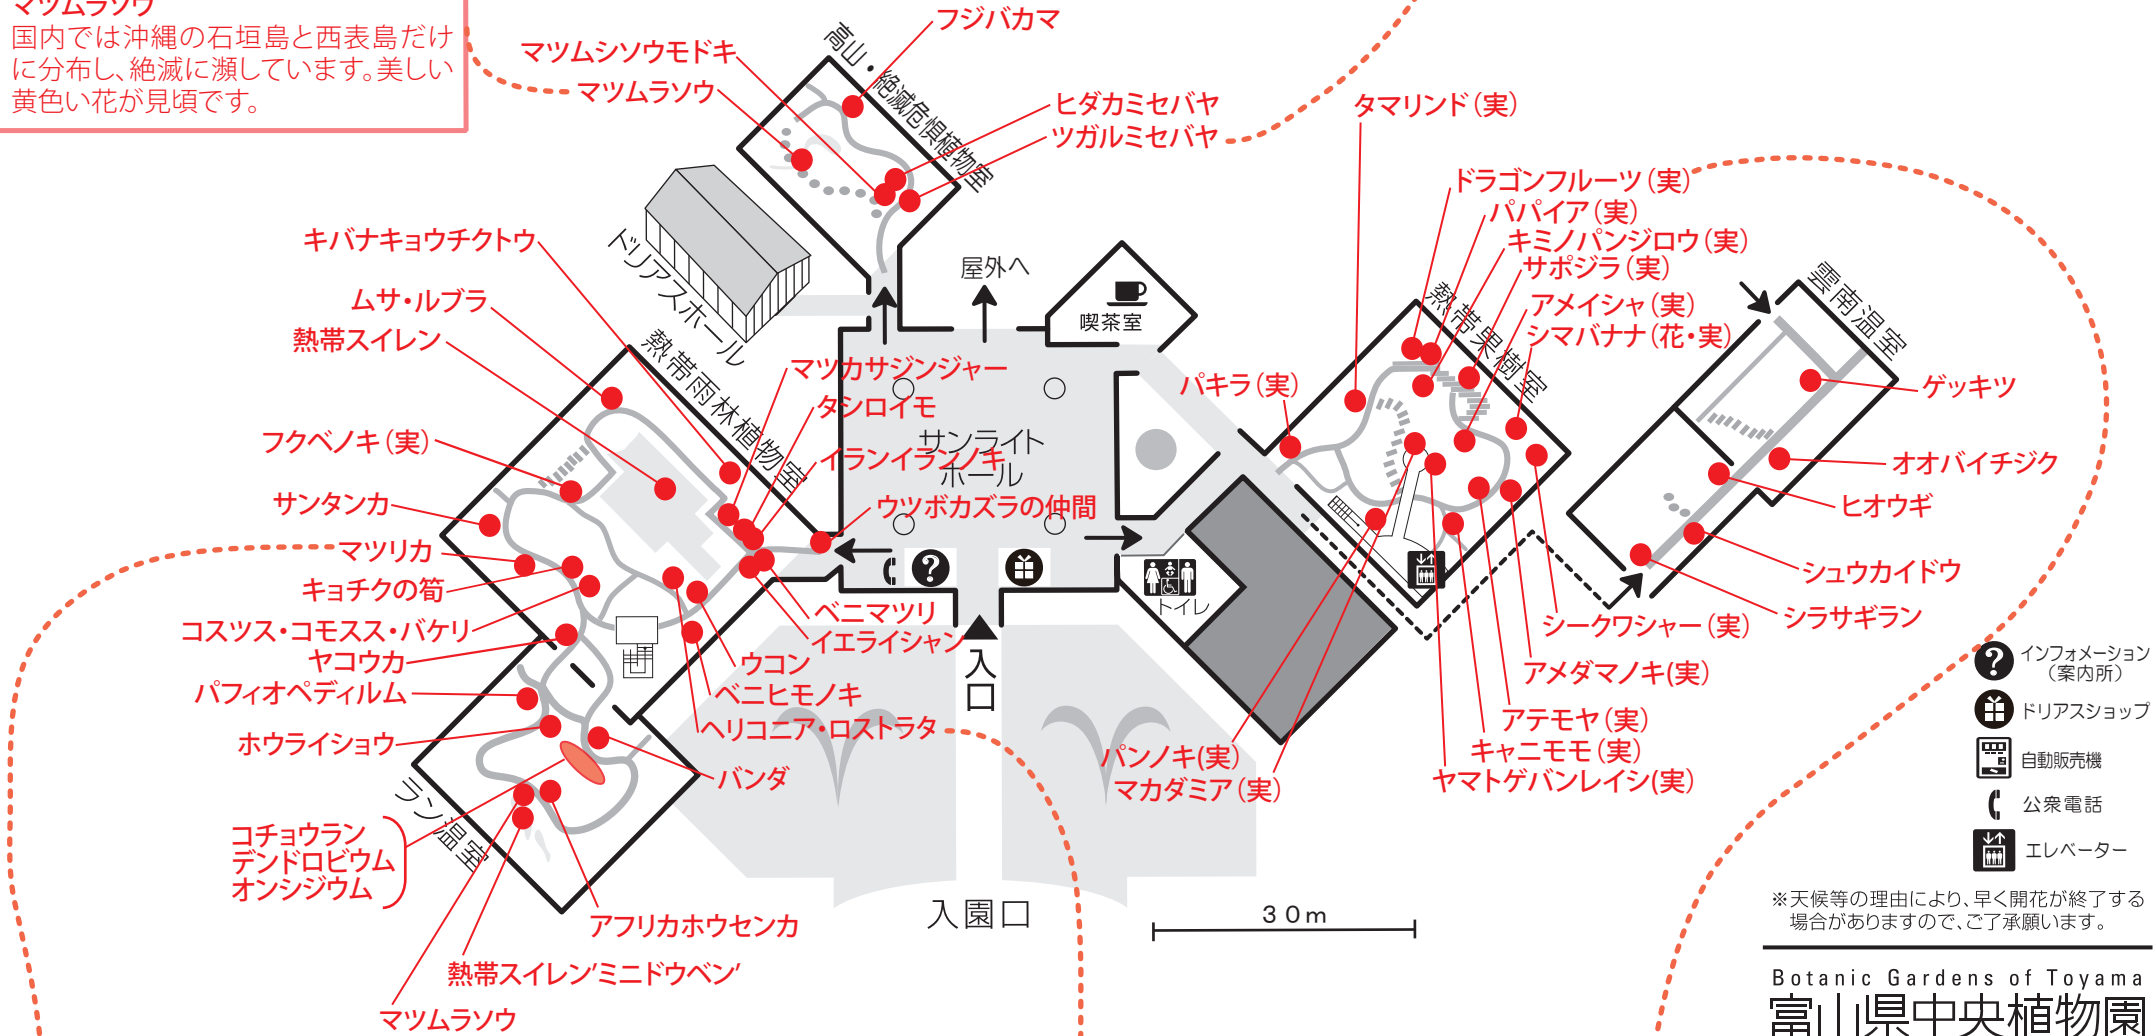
マツムラソウ
国内では沖縄の石垣島と西表島だけに分布し、絶滅に瀕しています。美しい黄色い花が見頃です。

フジバカマ
マツムシソウモドキ
マツムラソウ
高山・絶滅危惧植物室
ヒダカミセバヤ
ツガルミセバヤ
タマリンド(実)
ドラゴンフルーツ(実)
パパイア(実)
キミノバンジロウ(実)
サポジラ(実)
アメイシャ(実)
シマバナナ(花・実)
熱帯果樹室
雲南温室
ゲッキツ
オオバイチジク
ヒオウギ
シュウカイドウ
シラサギラン
キバナキョウチクトウ
ムサ・ルブラ
熱帯スイレン
ドリアスホール
熱帯雨林植物室
屋外へ
喫茶室
パキラ(実)
マツカサジンジャー
タシロイモ
イランイランノキ
サンライトホール
ウツボカズラの仲間
フクベノキ(実)
サンタンカ
マツリカ
キョチクの筍
コスツス・コモスス・バケリ
ヤコウカ
パフィオペディルム
ホウライショウ
ベニマツリ
イエライシャン
ウコン
ベニヒモノキ
ヘリコニア・ロストラタ
バンダ
トイレ
入口
パンノキ(実)
マカダミア(実)
シークワシャー(実)
アメダマノキ(実)
アテモヤ(実)
キャニモモ(実)
ヤマトゲバンレイシ(実)
コチョウラン
デンドロビウム
オンシジウム
ラン温室
アフリカホウセンカ
熱帯スイレン'ミニドウベン'
マツムラソウ
入園口
30m
インフォメーション(案内所)
ドリアスショップ
自動販売機
公衆電話
エレベーター
※天候等の理由により、早く開花が終了する場合がありますので、ご了承願います。
Botanic Gardens of Toyama
富山県中央植物園